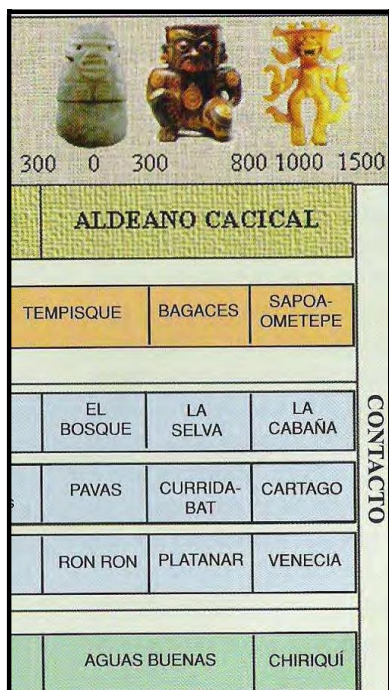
300 0 300 800 1000 1500

ALDEANO CACICAL

| TEMPISQUE | BAGACES | SAPOA-OMETEPE |
|---|---|---|

| EL BOSQUE | LA SELVA | LA CABAÑA |
|---|---|---|
| PAVAS | CURRIDABAT | CARTAGO |
| RON RON | PLATANAR | VENECIA |

| AGUAS BUENAS | CHIRIQUÍ |
|---|---|

CONTACTO